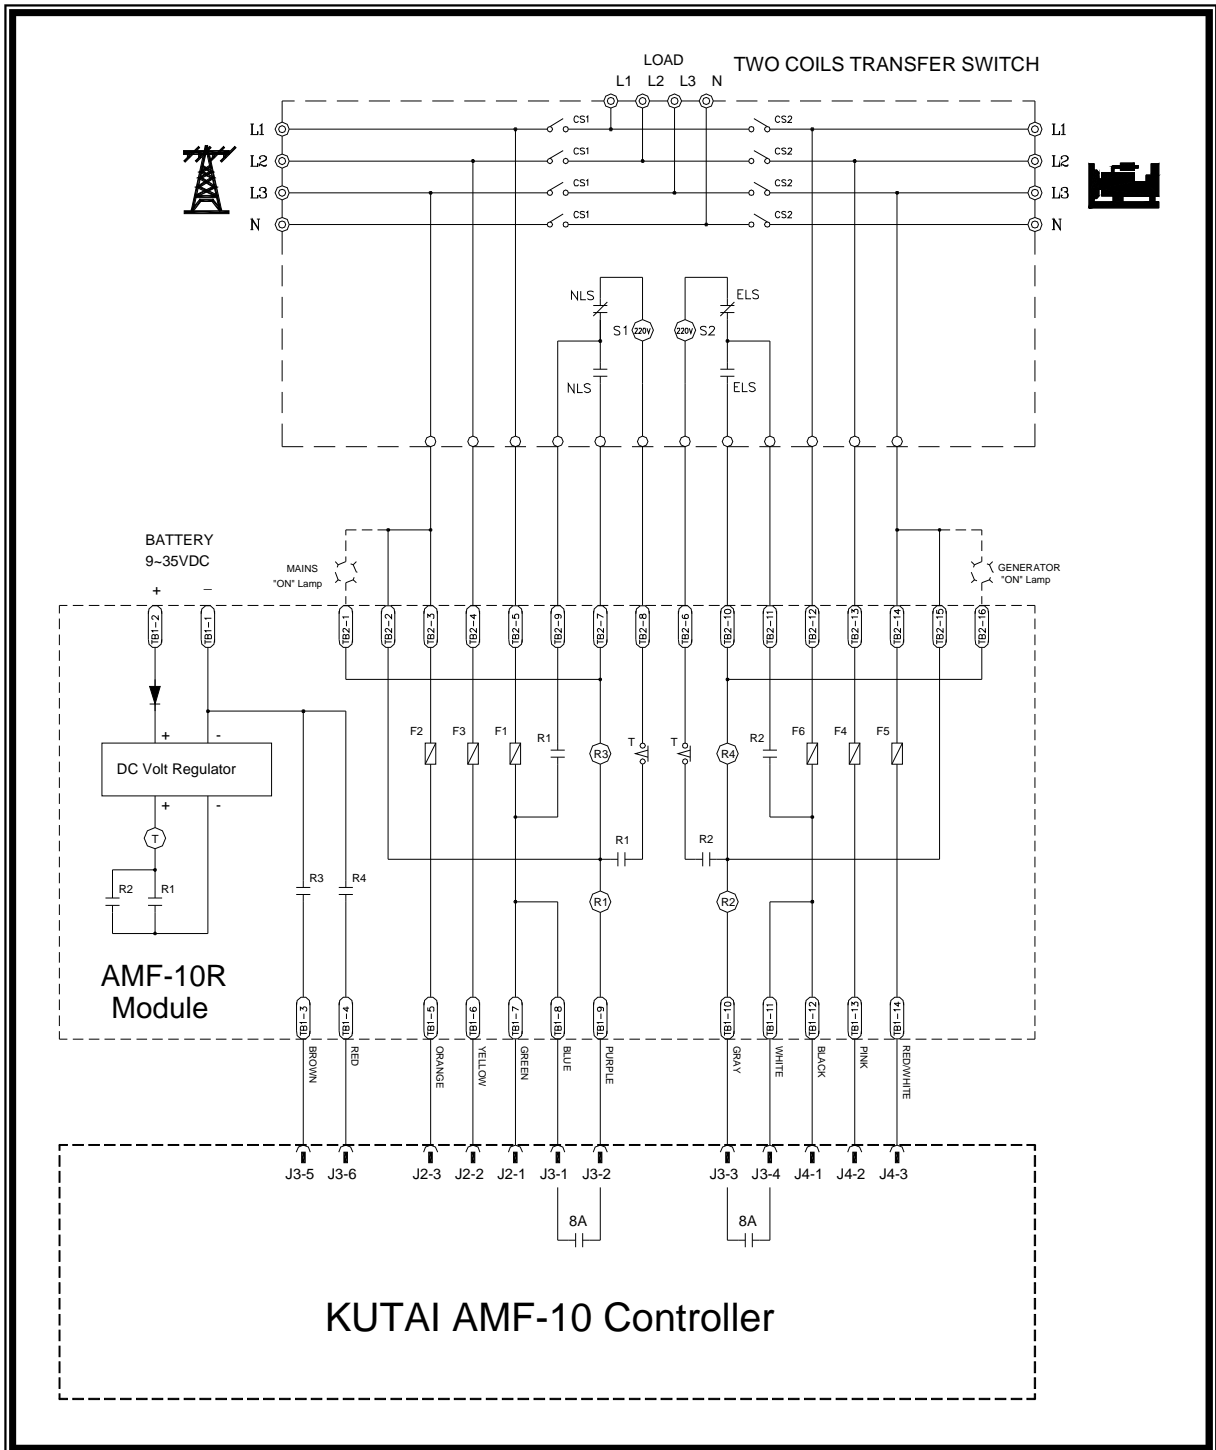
LOAD
L1 L2 L3 N
TWO COILS TRANSFER SWITCH

L1
L2
L3
N
CS1
CS1
CS1
CS1
CS2
CS2
CS2
CS2
L1
L2
L3
N

NLS
S1
220V
220V
S2
ELS
NLS
ELS

BATTERY
9~35VDC
+
-
MAINS "ON" Lamp
GENERATOR "ON" Lamp

TB1-2
TB1-1
TB2-1
TB2-2
TB2-3
TB2-4
TB2-5
TB2-9
TB2-7
TB2-8
TB2-6
TB2-10
TB2-11
TB2-12
TB2-13
TB2-14
TB2-15
TB2-16

+
-
DC Volt Regulator
+
-
T
R2
R1

F2
F3
F1
R1
R3
T
T
R4
R2
F6
F4
F5
R1
R2
R3
R4
R1
R2

AMF-10R
Module

TB1-3
TB1-4
TB1-5
TB1-6
TB1-7
TB1-8
TB1-9
TB1-10
TB1-11
TB1-12
TB1-13
TB1-14

BROWN
RED
ORANGE
YELLOW
GREEN
BLUE
PURPLE
GRAY
WHITE
BLACK
PINK
RED/WHITE

J3-5
J3-6
J2-3
J2-2
J2-1
J3-1
J3-2
J3-3
J3-4
J4-1
J4-2
J4-3
8A
8A

KUTAI AMF-10 Controller